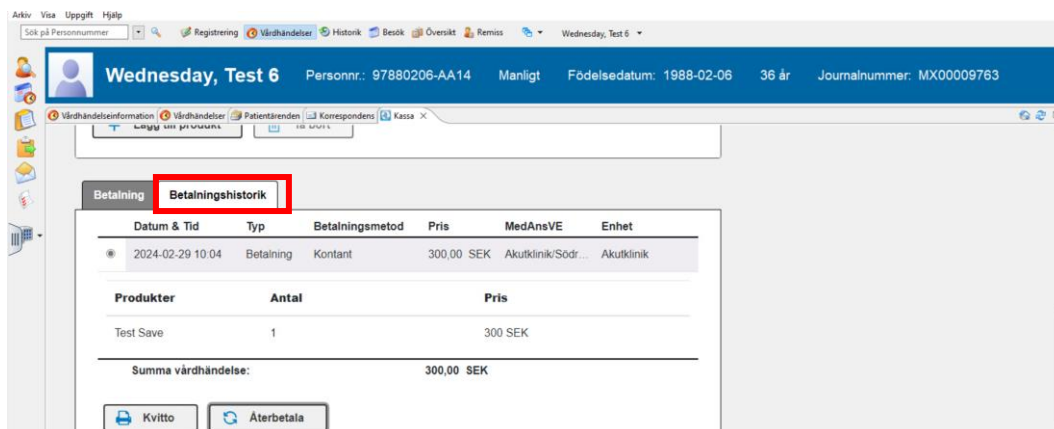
Arkiv Visa Uppgift Hjälp

Sök på Personnummer

Registrering Vårdhändelser Historik Besök Översikt Remiss Wednesday, Test 6

Wednesday, Test 6 Personnr.: 97880206-AA14 Manligt Födelsedatum: 1988-02-06 36 år Journalnummer: MX00009763

Vårdhändelseinformation Vårdhändelser Patientärenden Korrespondens Kassa

Lägg till produkt Ta bort

Betalning Betalningshistorik

| | Datum & Tid | Typ | Betalningsmetod | Pris | MedAnsVE | Enhet |
|---|---|---|---|---|---|---|
| ◉ | 2024-02-29 10:04 | Betalning | Kontant | 300,00 SEK | Akutklinik/Södr... | Akutklinik |

| Produkter | Antal | Pris |
|---|---|---|
| Test Save | 1 | 300 SEK |

Summa vårdhändelse: 300,00 SEK

Kvitto Återbetala